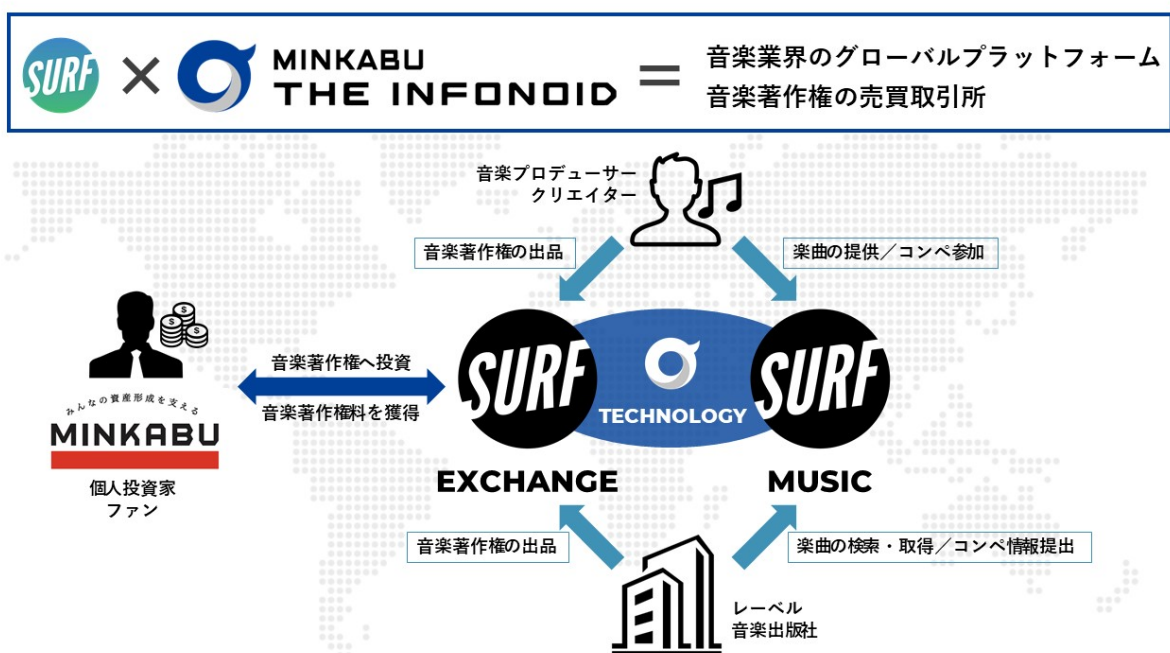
SURF × MINKABU THE INFONOID = 音楽業界のグローバルプラットフォーム 音楽著作権の売買取引所

音楽プロデューサー クリエイター

音楽著作権の出品

楽曲の提供／コンペ参加

みんなの資産形成を支える MINKABU

個人投資家 ファン

音楽著作権へ投資

音楽著作権料を獲得

SURF

TECHNOLOGY

SURF

EXCHANGE

MUSIC

音楽著作権の出品

楽曲の検索・取得／コンペ情報提出

レーベル 音楽出版社